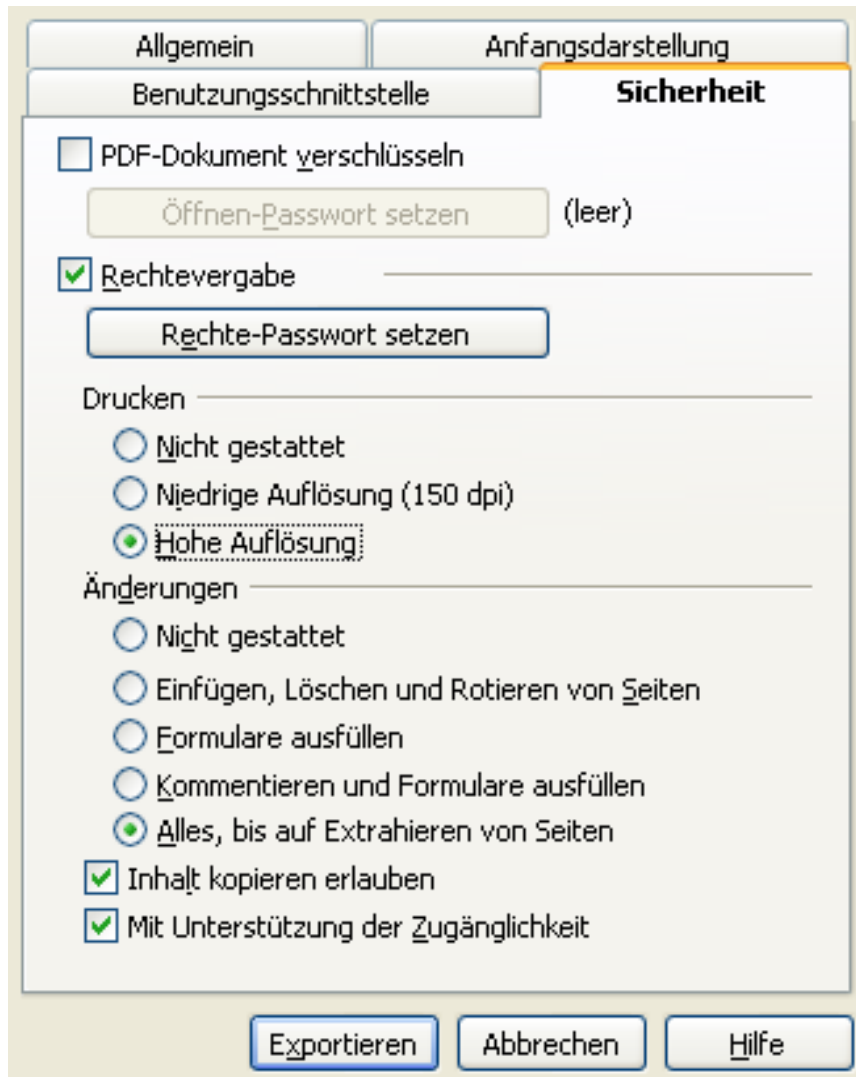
Allgemein

Anfangsdarstellung

Benutzungsschnittstelle

Sicherheit

PDF-Dokument verschlüsseln

Öffnen-Passwort setzen

(leer)

Rechtevergabe

Rechte-Passwort setzen

Drucken

Nicht gestattet

Niedrige Auflösung (150 dpi)

Hohe Auflösung

Änderungen

Nicht gestattet

Einfügen, Löschen und Rotieren von Seiten

Formulare ausfüllen

Kommentieren und Formulare ausfüllen

Alles, bis auf Extrahieren von Seiten

Inhalt kopieren erlauben

Mit Unterstützung der Zugänglichkeit

Exportieren

Abbrechen

Hilfe